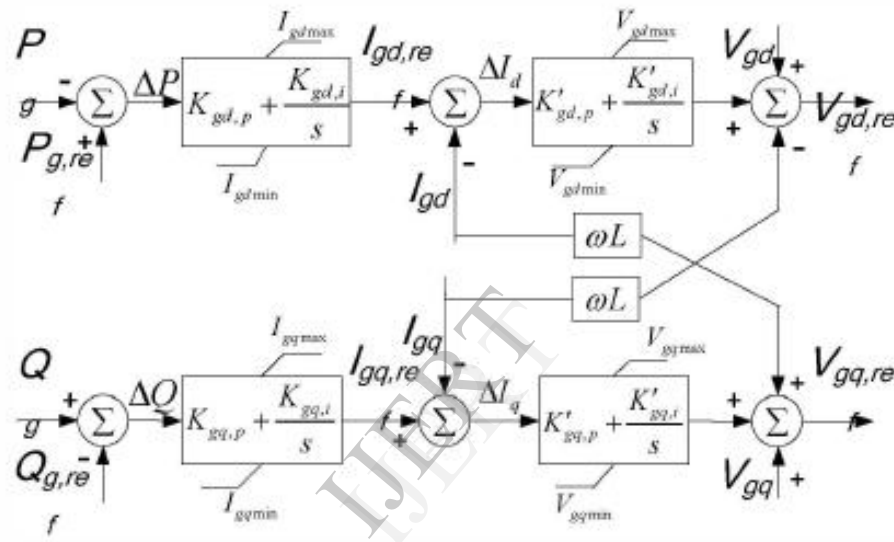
$P_g$ - $\Sigma$ $\Delta P$ $I_{gd\max}$ $K_{gd,p}+\frac{K_{gd,i}}{s}$ $I_{gd\min}$ $P_{g,ref}$ +

$I_{gd,ref}$ + $\Sigma$ $\Delta I_d$ $V_{gd\max}$ $K'_{gd,p}+\frac{K'_{gd,i}}{s}$ $V_{gd\min}$ - $I_{gd}$

$V_{gd}$ + + $\Sigma$ - $V_{gd,ref}$

$\omega L$

$\omega L$

$Q_g$ + $\Sigma$ $\Delta Q$ $I_{gq\max}$ $K_{gq,p}+\frac{K_{gq,i}}{s}$ $I_{gq\min}$ $Q_{g,ref}$ -

$I_{gq}$ - $I_{gq,ref}$ + $\Sigma$ $\Delta I_q$ $V_{gq\max}$ $K'_{gq,p}+\frac{K'_{gq,i}}{s}$ $V_{gq\min}$

+ + $\Sigma$ $V_{gq,ref}$ $V_{gq}$ +

IJERT